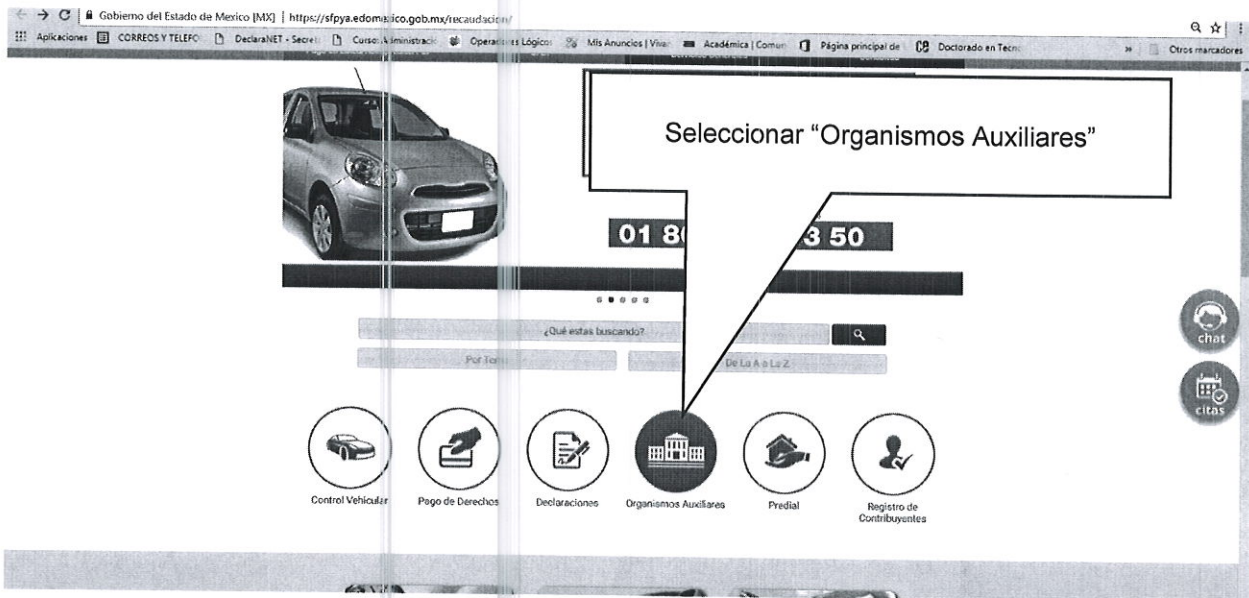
Gobierno del Estado de Mexico [MX] | https://sfpya.edomexico.gob.mx/recaudacion/

Aplicaciones CORREOS Y TELEFO DeclaraNET - Secret Curso Administració Operadores Lógicos Mis Anuncios | Vivan Académica | Comun Página principal de Doctorado en Tecno » Otros marcadores

Seleccionar “Organismos Auxiliares”

01 8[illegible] 3 50

¿Qué estas buscando?

Por Tema

De La A a La Z

chat

citas

Control Vehicular

Pago de Derechos

Declaraciones

Organismos Auxiliares

Predial

Registro de Contribuyentes